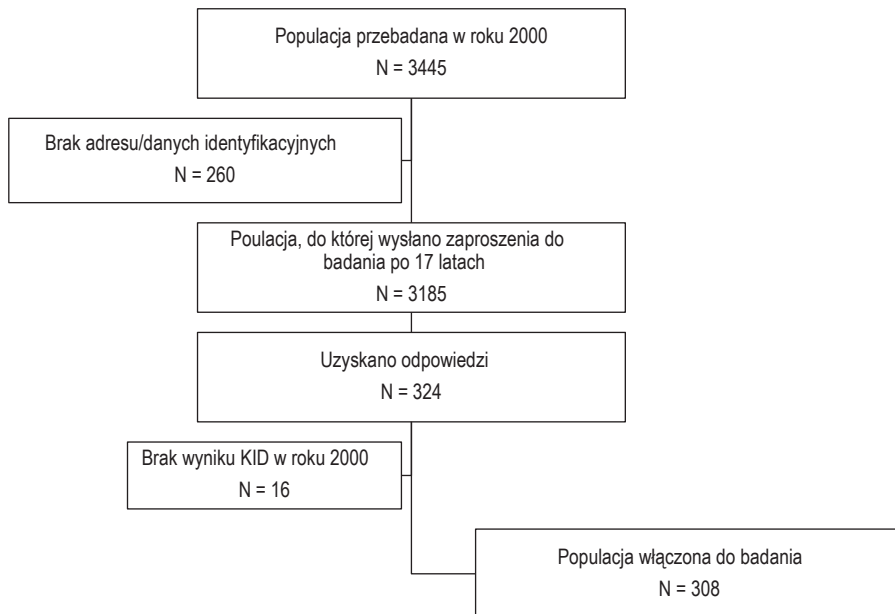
Populacja przebadana w roku 2000
N = 3445

Brak adresu/danych identyfikacyjnych
N = 260

Poulacja, do której wysłano zaproszenia do badania po 17 latach
N = 3185

Uzyskano odpowiedzi
N = 324

Brak wyniku KID w roku 2000
N = 16

Populacja włączona do badania
N = 308